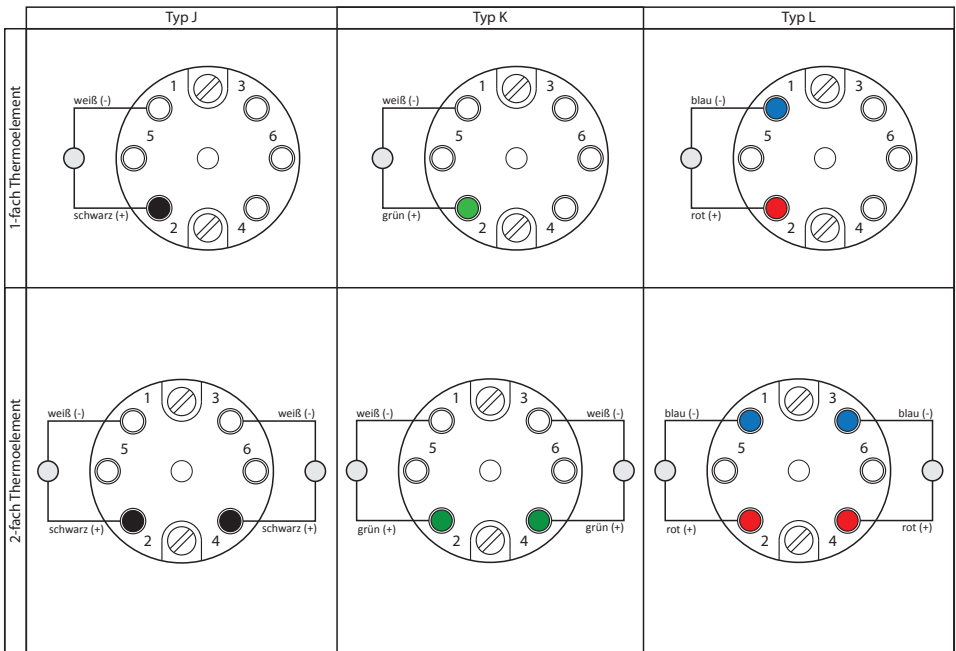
| | Typ J | Typ K | Typ L |
|---|---|---|---|
| 1-fach Thermoelement | weiß (-) 1 3 5 6 schwarz (+) 2 4 | weiß (-) 1 3 5 6 grün (+) 2 4 | blau (-) 1 3 5 6 rot (+) 2 4 |
| 2-fach Thermoelement | weiß (-) 1 3 weiß (-) 5 6 schwarz (+) 2 4 schwarz (+) | weiß (-) 1 3 weiß (-) 5 6 grün (+) 2 4 grün (+) | blau (-) 1 3 blau (-) 5 6 rot (+) 2 4 rot (+) |